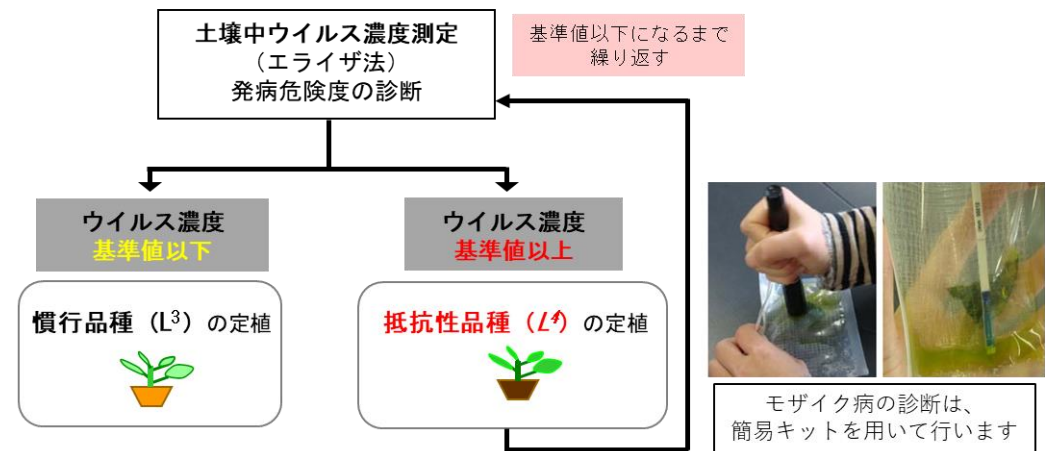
土壌中ウイルス濃度測定
（エライザ法）
発病危険度の診断

基準値以下になるまで
繰り返す

ウイルス濃度
基準値以下

ウイルス濃度
基準値以上

慣行品種（$L^3$）の定植

抵抗性品種（$L^4$）の定植

モザイク病の診断は、
簡易キットを用いて行います